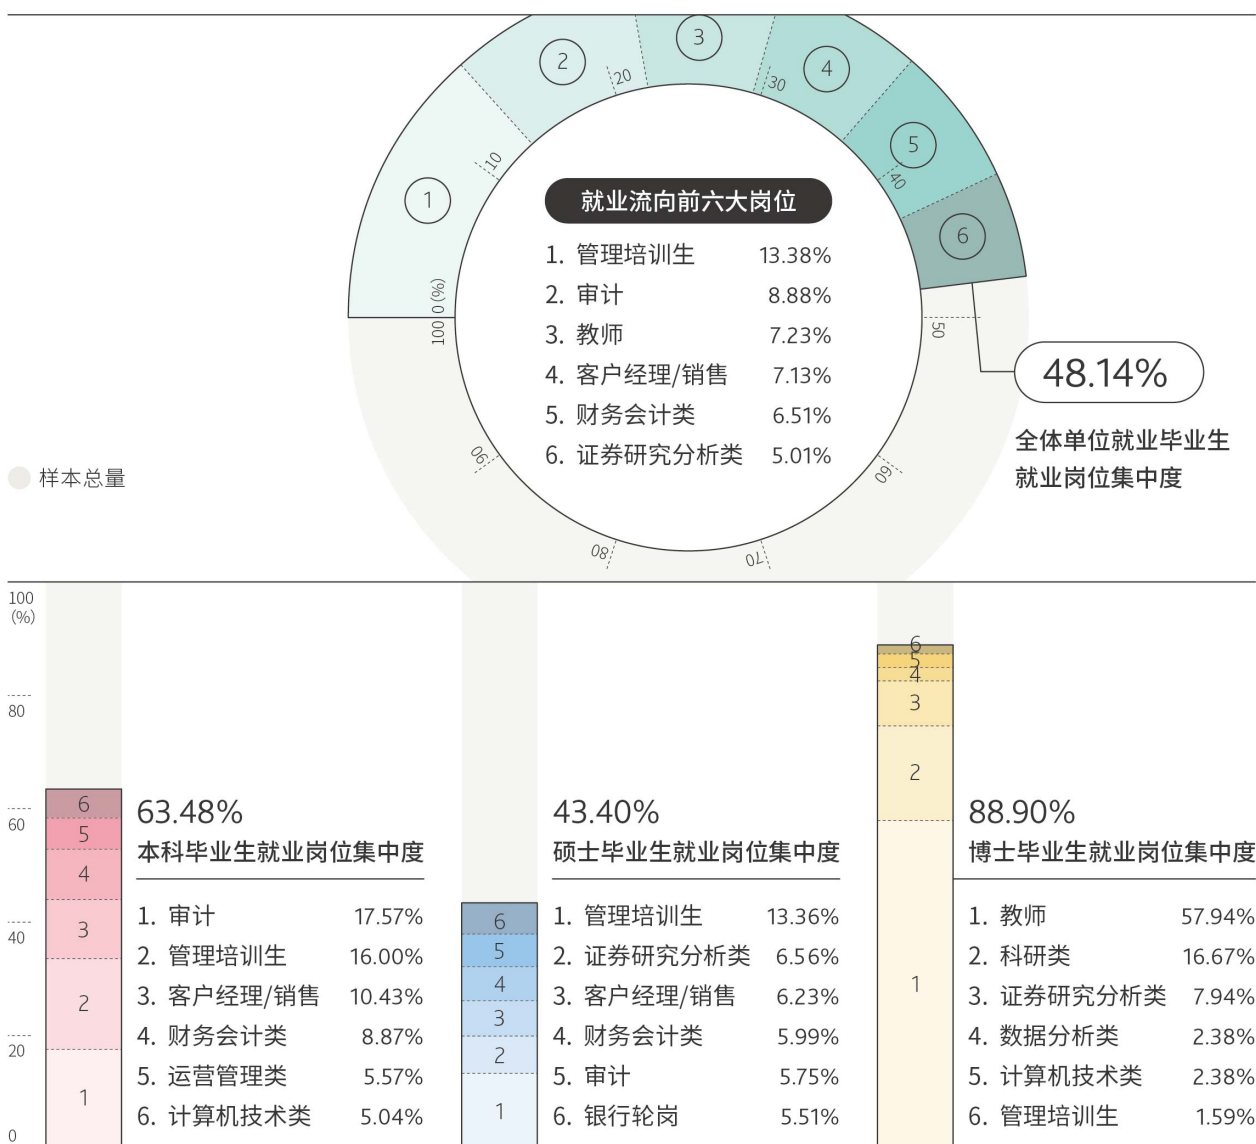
1
2
3
4
5
6
10
20
30
40
50
60
70
80
90
100 0 (%)

就业流向前六大岗位

1. 管理培训生 13.38%
2. 审计 8.88%
3. 教师 7.23%
4. 客户经理/销售 7.13%
5. 财务会计类 6.51%
6. 证券研究分析类 5.01%

48.14%
全体单位就业毕业生就业岗位集中度

样本总量

100 (%)
80
60
40
20
0

6
5
4
3
2
1

63.48%
本科毕业生就业岗位集中度

1. 审计 17.57%
2. 管理培训生 16.00%
3. 客户经理/销售 10.43%
4. 财务会计类 8.87%
5. 运营管理类 5.57%
6. 计算机技术类 5.04%

6
5
4
3
2
1

43.40%
硕士毕业生就业岗位集中度

1. 管理培训生 13.36%
2. 证券研究分析类 6.56%
3. 客户经理/销售 6.23%
4. 财务会计类 5.99%
5. 审计 5.75%
6. 银行轮岗 5.51%

6
5
4
3
2
1

88.90%
博士毕业生就业岗位集中度

1. 教师 57.94%
2. 科研类 16.67%
3. 证券研究分析类 7.94%
4. 数据分析类 2.38%
5. 计算机技术类 2.38%
6. 管理培训生 1.59%